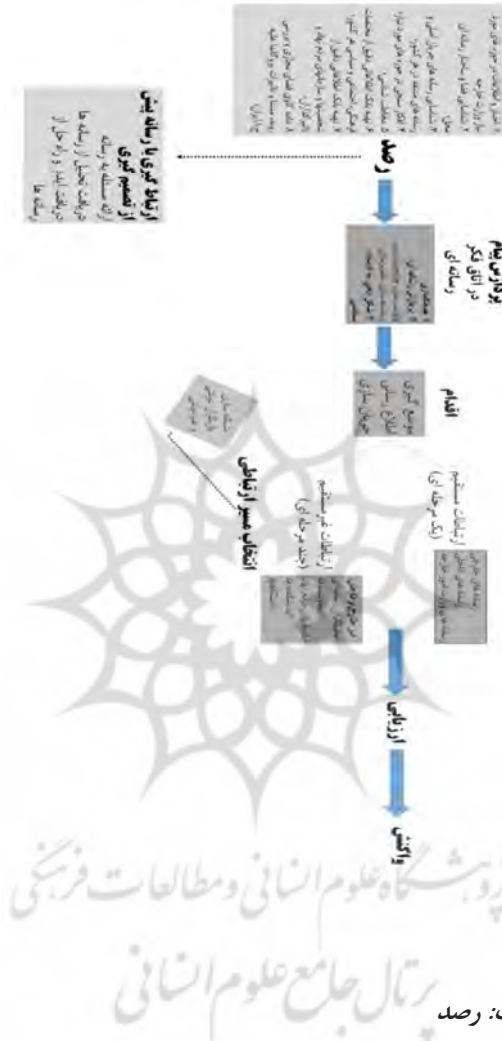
رصد

برگزاری پیام در اتاق فکر رسانه ای

اقدام

ارتباط فکری با رسانه ملی در مورد تصمیم گیری از مساله به رسانه دریافت تحلیل رسانه ها دریافت اقدام و راه حل از رسانه ها

ارتباطات مستقیم (یک مرحله ای)

ارتباطات غیرمستقیم (چند مرحله ای)

انتخاب مسیر ارتباطی

ارزیابی

واکنش

پژوهشگاه علوم انسانی و مطالعات فرهنگی
پرتال جامع علوم انسانی

: رصد